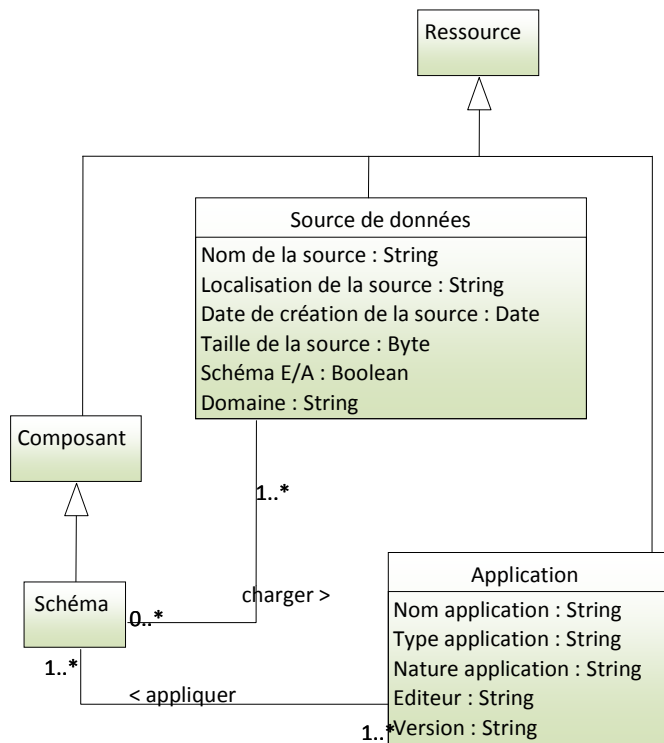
Ressource

Source de données
Nom de la source : String
Localisation de la source : String
Date de création de la source : Date
Taille de la source : Byte
Schéma E/A : Boolean
Domaine : String

Composant

1..*

Schéma

0..*

charger >

Application
Nom application : String
Type application : String
Nature application : String
Editeur : String
Version : String

1..*

< appliquer

1..*